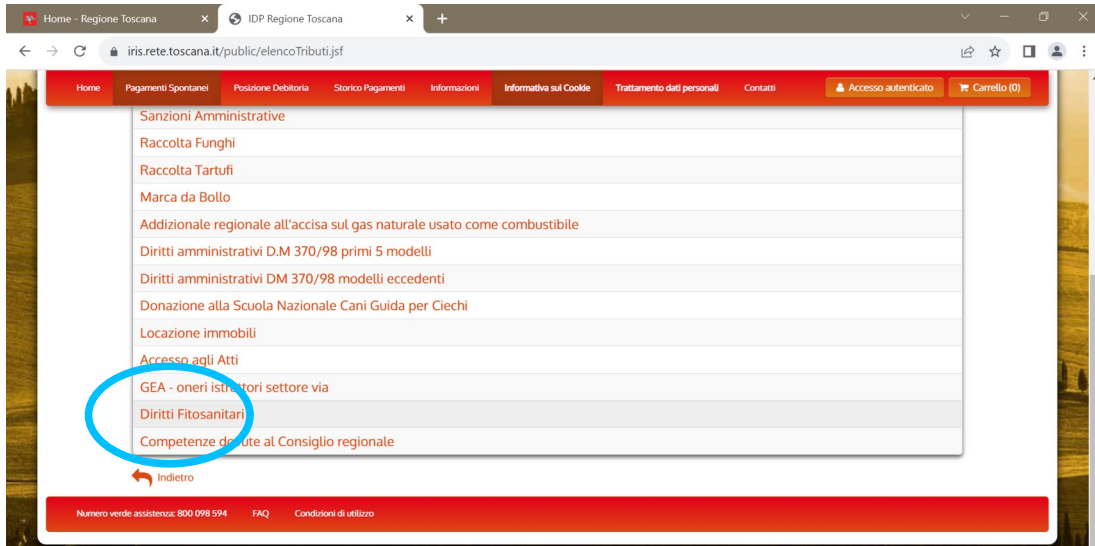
Home - Regione Toscana
IDP Regione Toscana
iris.rete.toscana.it/public/elencoTributi.jsf

Home | Pagamenti Spontanei | Posizione Debitoria | Storico Pagamenti | Informazioni | Informativa sui Cookie | Trattamento dati personali | Contatti | Accesso autenticato | Carrello (0)

Sanzioni Amministrative
Raccolta Funghi
Raccolta Tartufi
Marca da Bollo
Addizionale regionale all'accisa sul gas naturale usato come combustibile
Diritti amministrativi D.M 370/98 primi 5 modelli
Diritti amministrativi DM 370/98 modelli eccedenti
Donazione alla Scuola Nazionale Cani Guida per Ciechi
Locazione immobili
Accesso agli Atti
GEA - oneri istruttori settore via
Diritti Fitosanitari
Competenze dovute al Consiglio regionale

Indietro

Numero verde assistenza: 800 098 594 | FAQ | Condizioni di utilizzo